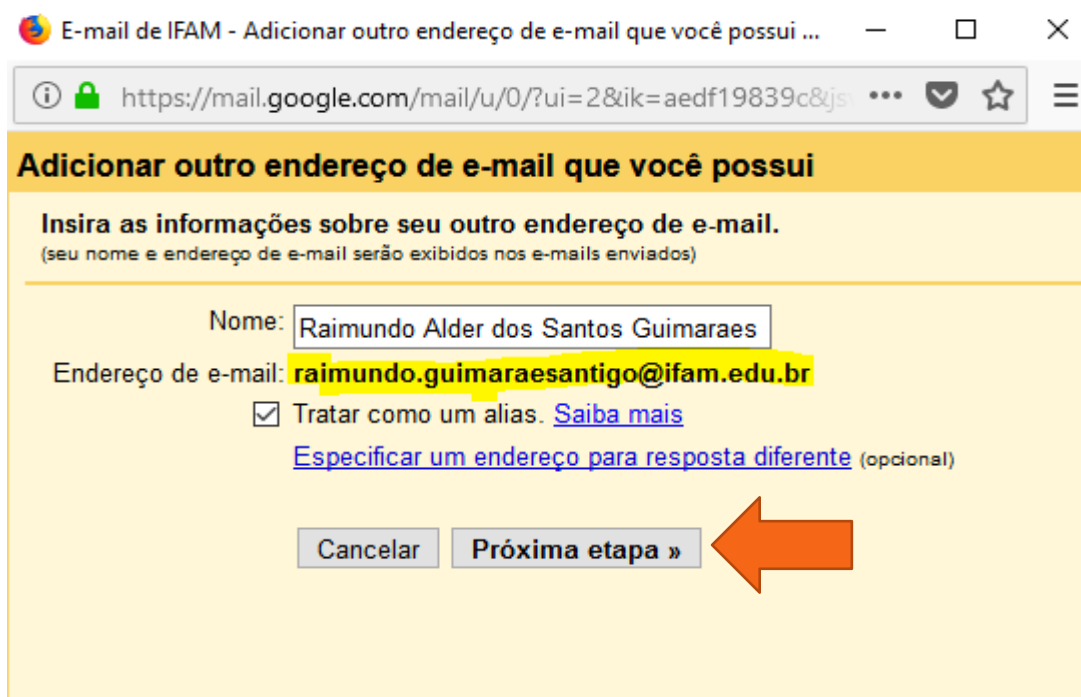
E-mail de IFAM - Adicionar outro endereço de e-mail que você possui ...

https://mail.google.com/mail/u/0/?ui=2&ik=aedf19839c&js

Adicionar outro endereço de e-mail que você possui

Insira as informações sobre seu outro endereço de e-mail.
(seu nome e endereço de e-mail serão exibidos nos e-mails enviados)

Nome: Raimundo Alder dos Santos Guimaraes

Endereço de e-mail: raimundo.guimaraesantigo@ifam.edu.br

Tratar como um alias. Saiba mais

Especificar um endereço para resposta diferente (opcional)

Cancelar

Próxima etapa »